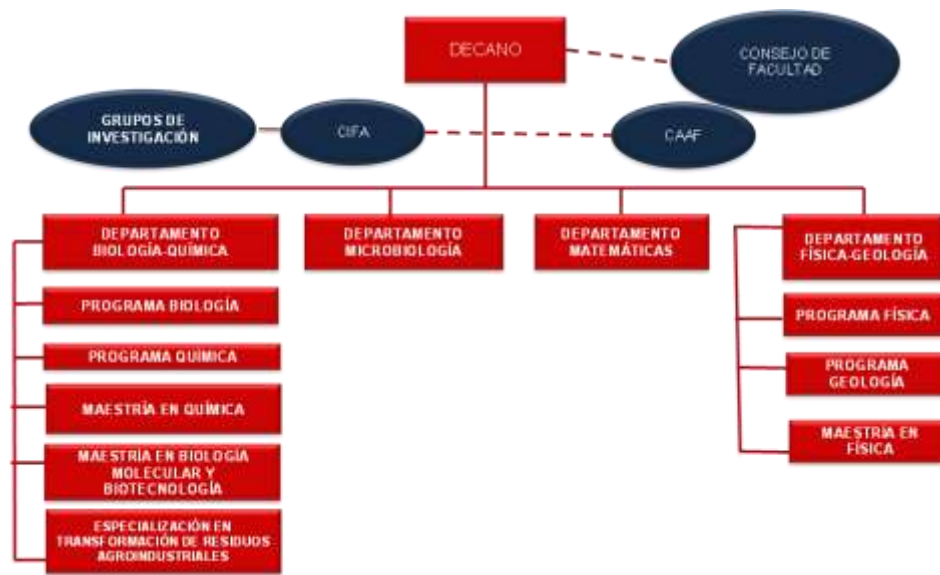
DECANO

CONSEJO DE FACULTAD

GRUPOS DE INVESTIGACIÓN

CIFA

CAAF

DEPARTAMENTO BIOLOGÍA-QUÍMICA

DEPARTAMENTO MICROBIOLOGÍA

DEPARTAMENTO MATEMÁTICAS

DEPARTAMENTO FÍSICA-GEOLOGÍA

PROGRAMA BIOLOGÍA

PROGRAMA QUÍMICA

MAESTRÍA EN QUÍMICA

MAESTRÍA EN BIOLOGÍA MOLECULAR Y BIOTECNOLOGÍA

ESPECIALIZACIÓN EN TRANSFORMACIÓN DE RESIDUOS AGROINDUSTRIALES

PROGRAMA FÍSICA

PROGRAMA GEOLOGÍA

MAESTRÍA EN FÍSICA